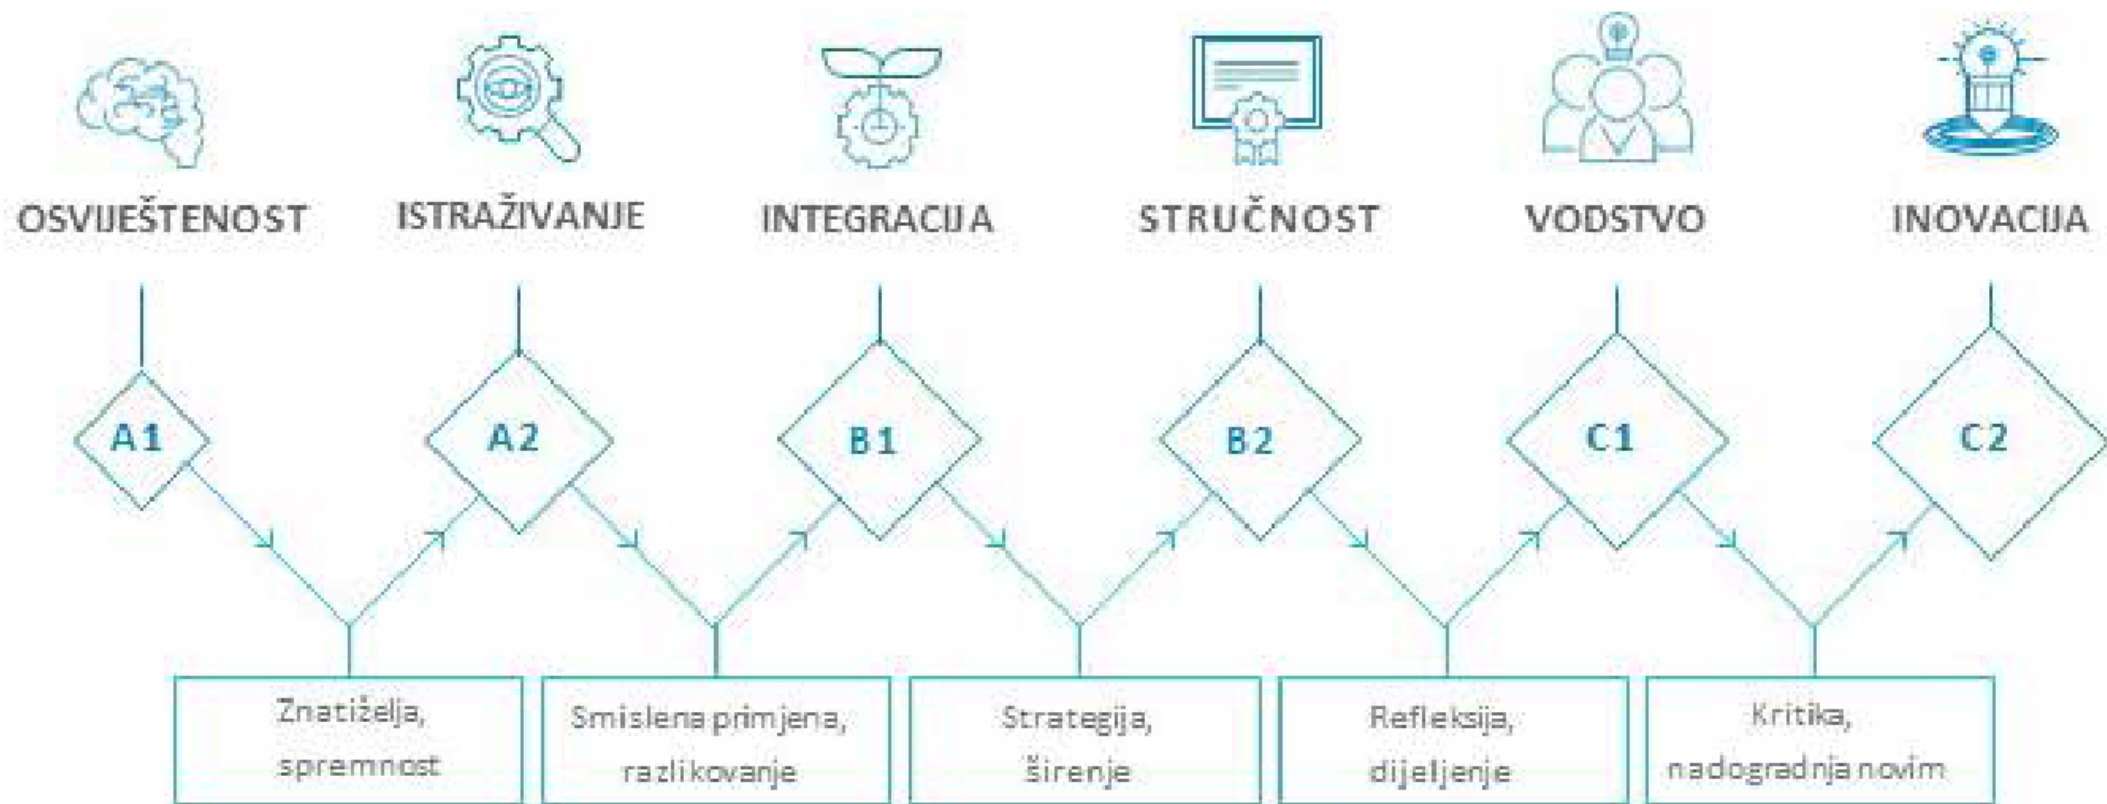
OSVIJEŠTENOST
ISTRAŽIVANJE
INTEGRACIJA
STRUČNOST
VODSTVO
INOVACIJA

A1
A2
B1
B2
C1
C2

Znatiželja, spremnost

Smislena primjena, razlikovanje

Strategija, širenje

Refleksija, dijeljenje

Kritika, nadogradnja novim